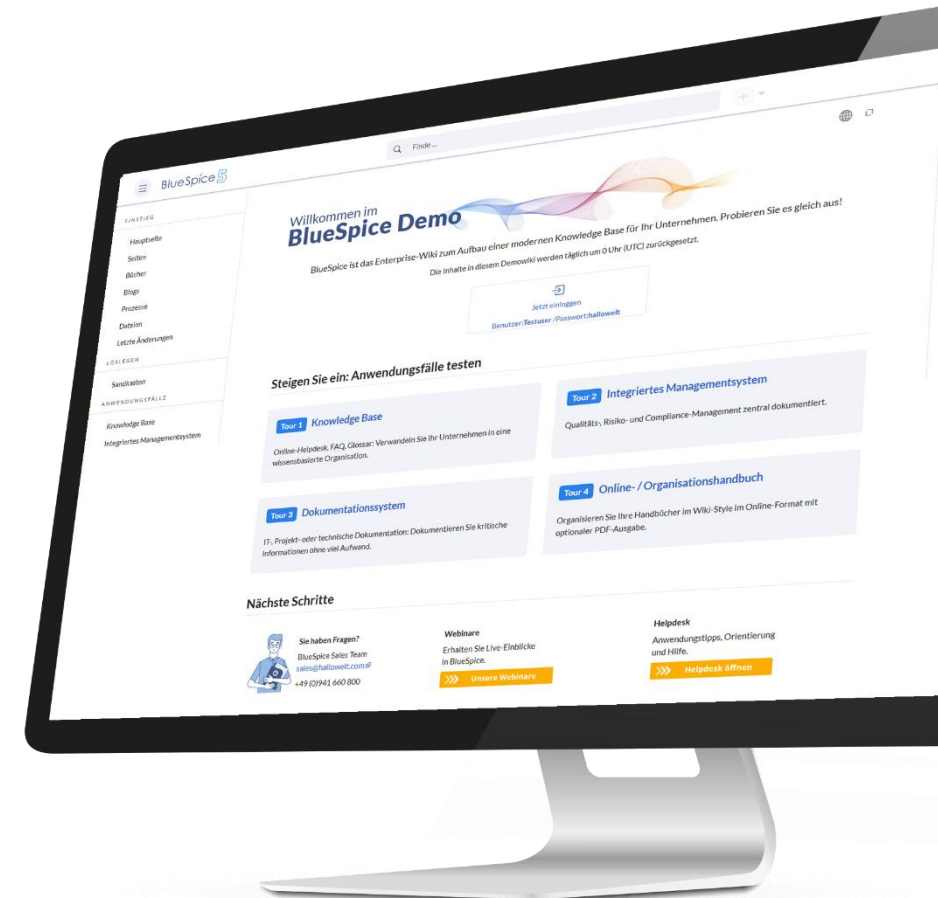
BlueSpice 5

Finde ...

EINSTIEG
Hauptseite
Seiten
Bücher
Blogs
Prozesse
Dateien
Letzte Änderungen
LOSLEGEN
Sandkasten
ANWENDUNGSFÄLLE
Knowledge Base
Integriertes Managementsystem

Willkommen im
BlueSpice Demo

BlueSpice ist das Enterprise-Wiki zum Aufbau einer modernen Knowledge Base für Ihr Unternehmen. Probieren Sie es gleich aus!

Die Inhalte in diesem Demowiki werden täglich um 0 Uhr (UTC) zurückgesetzt.

Jetzt einloggen
Benutzer:Testuser /Passwort:hallowelt

Steigen Sie ein: Anwendungsfälle testen

Tour 1 Knowledge Base
Online-Helpdesk, FAQ, Glossar: Verwandeln Sie Ihr Unternehmen in eine wissensbasierte Organisation.

Tour 2 Integriertes Managementsystem
Qualitäts-, Risiko- und Compliance-Management zentral dokumentiert.

Tour 3 Dokumentationssystem
IT-, Projekt- oder technische Dokumentation: Dokumentieren Sie kritische Informationen ohne viel Aufwand.

Tour 4 Online- / Organisationshandbuch
Organisieren Sie Ihre Handbücher im Wiki-Style im Online-Format mit optionaler PDF-Ausgabe.

Nächste Schritte

Sie haben Fragen?
BlueSpice Sales Team
sales@hallowelt.com
+49 (0)941 660 800

Webinare
Erhalten Sie Live-Einblicke in BlueSpice.
Unsere Webinare

Helpdesk
Anwendungstipps, Orientierung und Hilfe.
Helpdesk öffnen